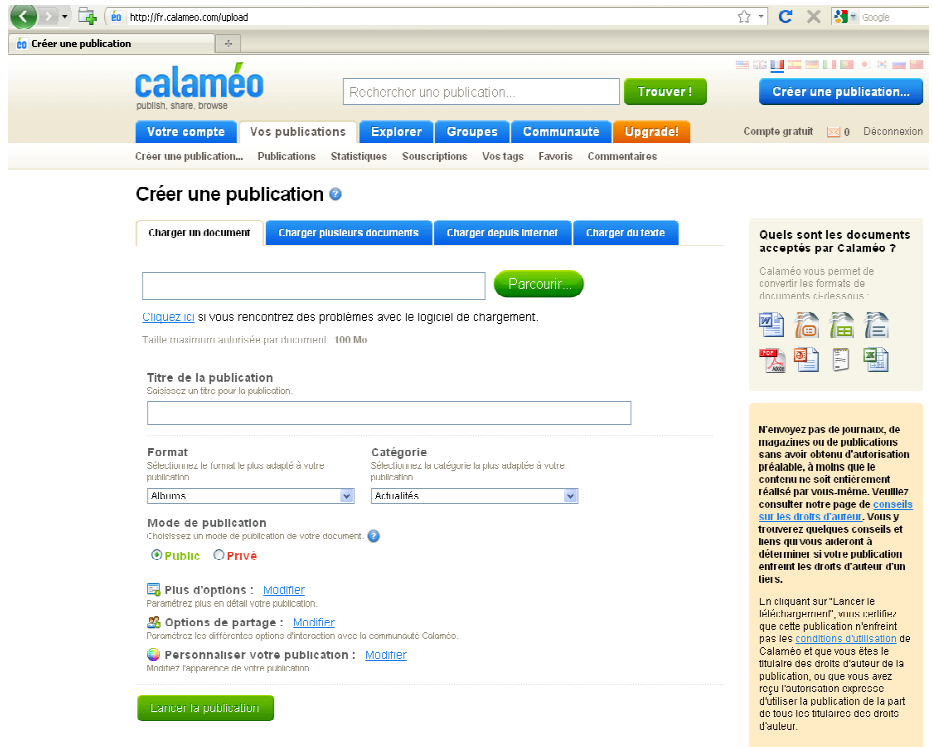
http://fr.calameo.com/upload

Google

Créer une publication

calaméo
publish, share, browse

Rechercher une publication...

Trouver !

Créer une publication...

Votre compte | Vos publications | Explorer | Groupes | Communauté | Upgrade!

Compte gratuit 0 Déconnexion

Créer une publication... | Publications | Statistiques | Souscriptions | Vos tags | Favoris | Commentaires

Créer une publication

Charger un document | Charger plusieurs documents | Charger depuis internet | Charger du texte

Parcourir...

Cliquez ici si vous rencontrez des problèmes avec le logiciel de chargement.

Taille maximum autorisée par document : 100 Mo

Titre de la publication
Saisissez un titre pour la publication.

Format
Sélectionnez le format le plus adapté à votre publication
Albums

Catégorie
Sélectionnez la catégorie la plus adaptée à votre publication
Actualités

Mode de publication
Choisissez un mode de publication de votre document.
Public Privé

Plus d'options : Modifier
Paramétrez plus en détail votre publication.

Options de partage : Modifier
Paramétrez les différentes options d'interaction avec la communauté Calaméo.

Personnaliser votre publication : Modifier
Modifiez l'apparence de votre publication

Lancer la publication

Quels sont les documents acceptés par Calaméo ?

Calaméo vous permet de convertir les formats de documents ci-dessous :

N'envoyez pas de journaux, de magazines ou de publications sans avoir obtenu d'autorisation préalable, à moins que le contenu ne soit entièrement réalisé par vous-même. Veuillez consulter notre page de conseils sur les droits d'auteur. Vous y trouverez quelques conseils et liens qui vous aideront à déterminer si votre publication enfreint les droits d'auteur d'un tiers.

En cliquant sur "Lancer le téléchargement", vous certifiez que cette publication n'enfreint pas les conditions d'utilisation de Calaméo et que vous êtes le titulaire des droits d'auteur de la publication, ou que vous avez reçu l'autorisation expresse d'utiliser la publication de la part de tous les titulaires des droits d'auteur.